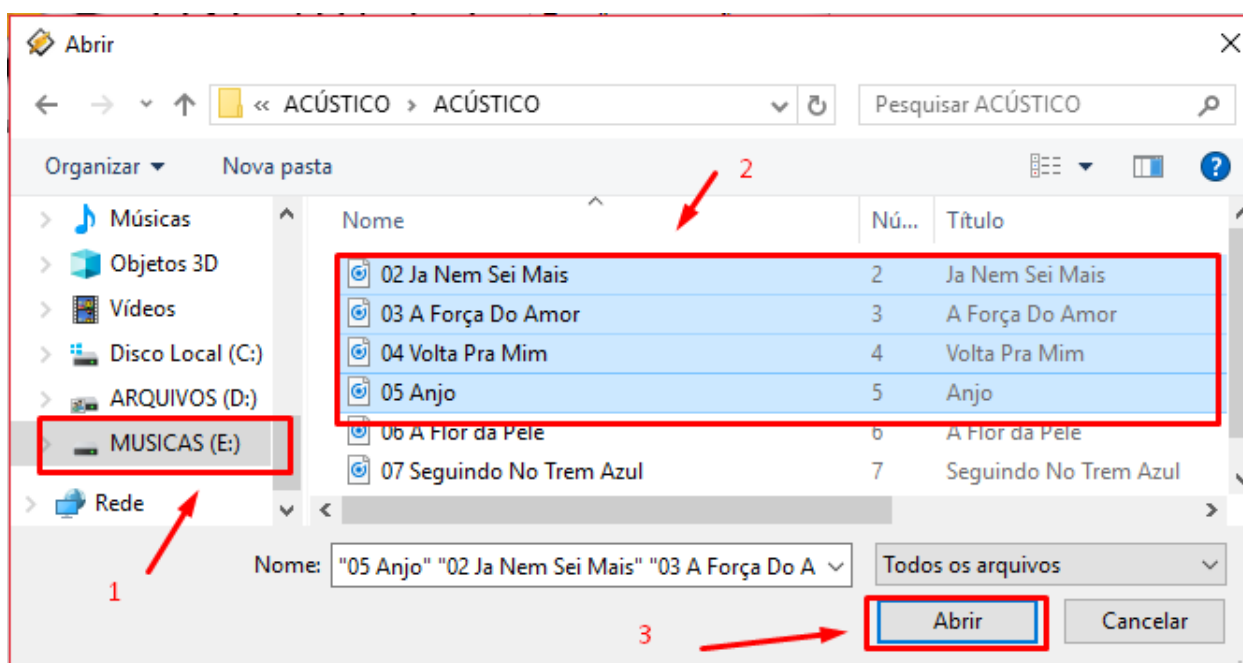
Abrir

« ACÚSTICO › ACÚSTICO

Pesquisar ACÚSTICO

Organizar ▾ Nova pasta

Músicas
Objetos 3D
Vídeos
Disco Local (C:)
ARQUIVOS (D:)
MUSICAS (E:)
Rede

2

| Nome | Nú... | Título |
|---|---|---|
| 02 Ja Nem Sei Mais | 2 | Ja Nem Sei Mais |
| 03 A Força Do Amor | 3 | A Força Do Amor |
| 04 Volta Pra Mim | 4 | Volta Pra Mim |
| 05 Anjo | 5 | Anjo |
| 06 A Flor da Pele | 6 | A Flor da Pele |
| 07 Seguindo No Trem Azul | 7 | Seguindo No Trem Azul |

Nome: "05 Anjo" "02 Ja Nem Sei Mais" "03 A Força Do A

Todos os arquivos

1

3

Abrir

Cancelar